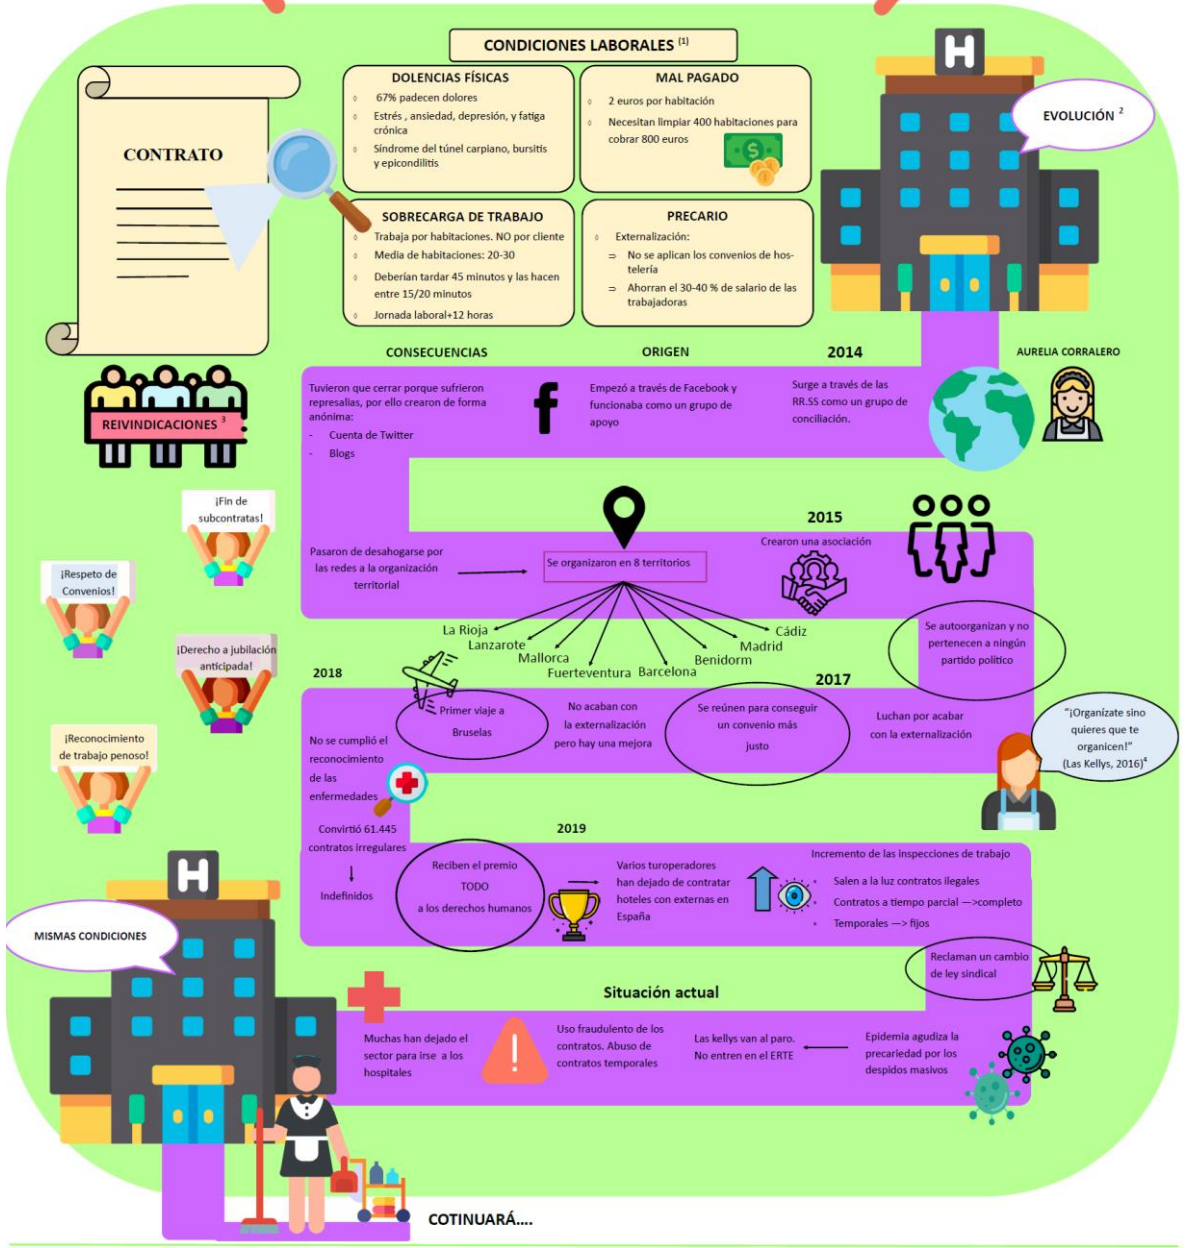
CONDICIONES LABORALES $^{(1)}$

CONTRATO

DOLENCIAS FÍSICAS
67% padecen dolores
Estrés , ansiedad, depresión, y fatiga crónica
Síndrome del túnel carpiano, bursitis y epicondilitis

MAL PAGADO
2 euros por habitación
Necesitan limpiar 400 habitaciones para cobrar 800 euros

SOBRECARGA DE TRABAJO
Trabaja por habitaciones. NO por cliente
Media de habitaciones: 20-30
Deberían tardar 45 minutos y las hacen entre 15/20 minutos
Jornada laboral+12 horas

PRECARIO
Externalización:
No se aplican los convenios de hostelería
Ahorran el 30-40 % de salario de las trabajadoras

EVOLUCIÓN $^{2}$

CONSECUENCIAS

ORIGEN

2014

AURELIA CORRALERO

Tuvieron que cerrar porque sufrieron represalias, por ello crearon de forma anónima:
- Cuenta de Twitter
- Blogs

Empezó a través de Facebook y funcionaba como un grupo de apoyo

Surge a través de las RR.SS como un grupo de conciliación.

REIVINDICACIONES $^{3}$

¡Fin de subcontratas!

¡Respeto de Convenios!

¡Derecho a jubilación anticipada!

¡Reconocimiento de trabajo penoso!

2015

Pasaron de desahogarse por las redes a la organización territorial

Se organizaron en 8 territorios

Crearon una asociación

Se autoorganizan y no pertenecen a ningún partido político

La Rioja
Lanzarote
Mallorca
Fuerteventura
Barcelona
Benidorm
Madrid
Cádiz

2018

2017

Primer viaje a Bruselas

No acaban con la externalización pero hay una mejora

Se reúnen para conseguir un convenio más justo

Luchan por acabar con la externalización

"¡Organízate sino quieres que te organicen!" (Las Kellys, 2016)$^{4}$

No se cumplió el reconocimiento de las enfermedades

Convirtió 61.445 contratos irregulares
↓
Indefinidos

2019

Reciben el premio TODO a los derechos humanos

Varios turoperadores han dejado de contratar hoteles con externas en España

Incremento de las inspecciones de trabajo
Salen a la luz contratos ilegales
Contratos a tiempo parcial —>completo
Temporales —> fijos

Reclaman un cambio de ley sindical

MISMAS CONDICIONES

Situación actual

Muchas han dejado el sector para irse a los hospitales

Uso fraudulento de los contratos. Abuso de contratos temporales

Las kellys van al paro. No entren en el ERTE

Epidemia agudiza la precariedad por los despidos masivos

COTINUARÁ....